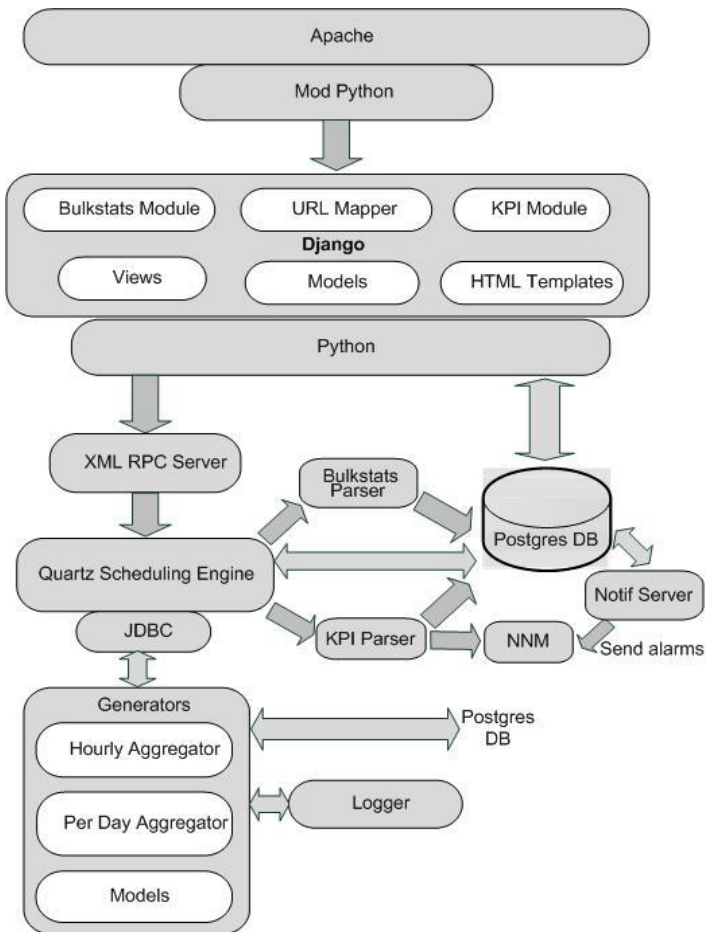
Apache

Mod Python

Bulkstats Module

URL Mapper

KPI Module

Django

Views

Models

HTML Templates

Python

XML RPC Server

Bulkstats Parser

Postgres DB

Quartz Scheduling Engine

Notif Server

JDBC

KPI Parser

NNM

Send alarms

Generators

Hourly Aggregator

Postgres DB

Per Day Aggregator

Logger

Models